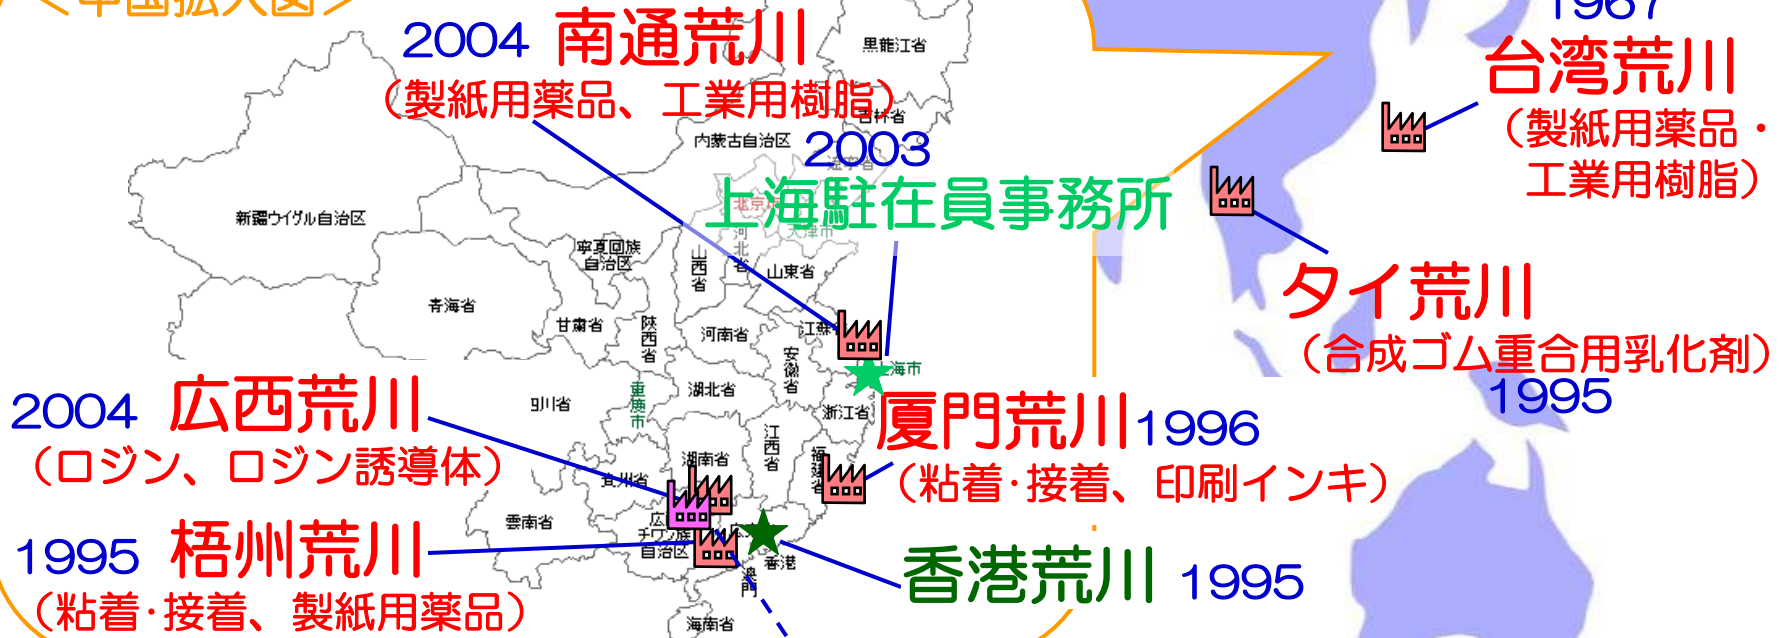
＜中国拡大図＞

2004 南通荒川
（製紙用薬品、工業用樹脂）

黒龍江省
吉林省
内蒙古自治区
2003
上海駐在員事務所
北京
河北省
天津市
新疆ウイグル自治区
寧夏回族自治区
山西省
山東省
青海省
甘粛省
陝西省
河南省
江蘇省
安徽省
上海市
四川省
湖北省
浙江省
重慶市

2004 広西荒川
（ロジン、ロジン誘導体）

厦門荒川 1996
（粘着·接着、印刷インキ）

湖南省
江西省
福建省
貴州省
雲南省
広西チワン族自治区
広東省
香港
澳門
海南省

1995 梧州荒川
（粘着·接着、製紙用薬品）

香港荒川 1995

1987
台湾荒川
（製紙用薬品・工業用樹脂）

タイ荒川
（合成ゴム重合用乳化剤）
1995